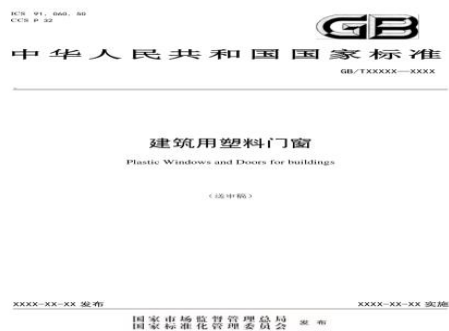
ICS 91, 060, 50
CCS P 32

GB

中华人民共和国国家标准

GB/TXXXXX—XXXX

建筑用塑料门窗

Plastic Windows and Doors for buildings

（送审稿）

XXXX-XX-XX 发布

XXXX-XX-XX 实施

国家市场监督管理总局
国家标准化管理委员会
发布